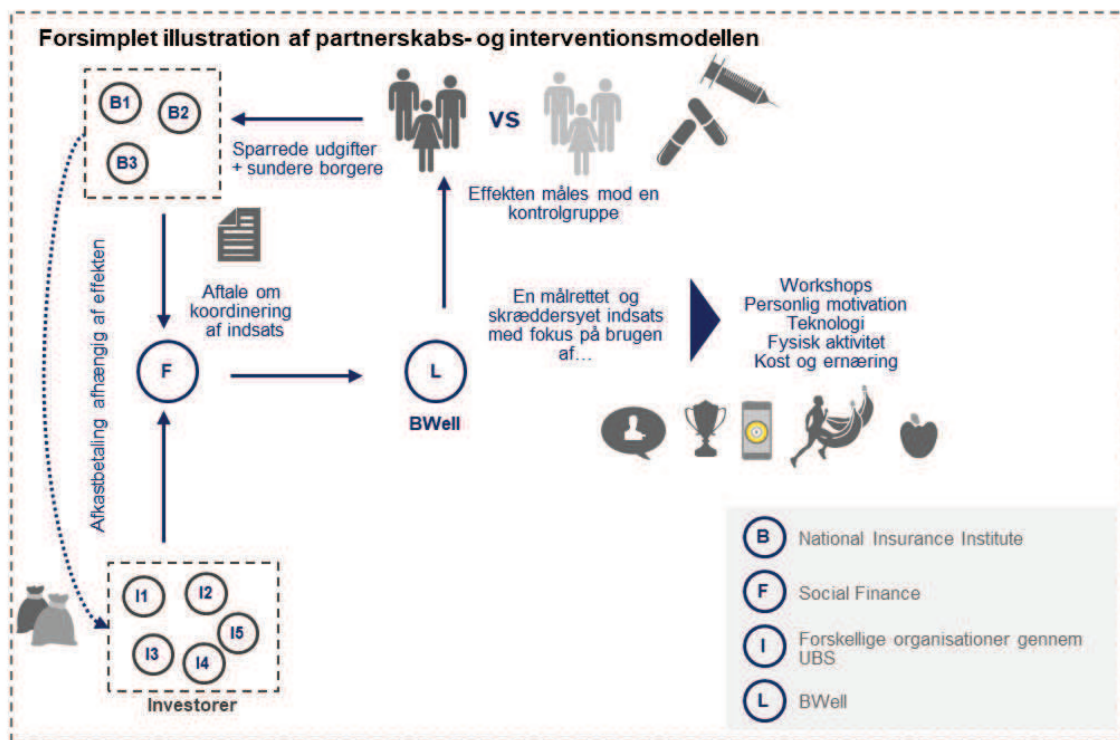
Forsimplet illustration af partnerskabs- og interventionsmodellen

B1
B2
B3

Sparrede udgifter + sundere borgere

VS

Effekten måles mod en kontrolgruppe

Afkastbetaling afhængig af effekten

Aftale om koordinering af indsats

F

L

BWell

En målrettet og skræddersyet indsats med fokus på brugen af…

Workshops
Personlig motivation
Teknologi
Fysisk aktivitet
Kost og ernæring

I1
I2
I5
I3
I4

Investorer

B National Insurance Institute
F Social Finance
I Forskellige organisationer gennem UBS
L BWell